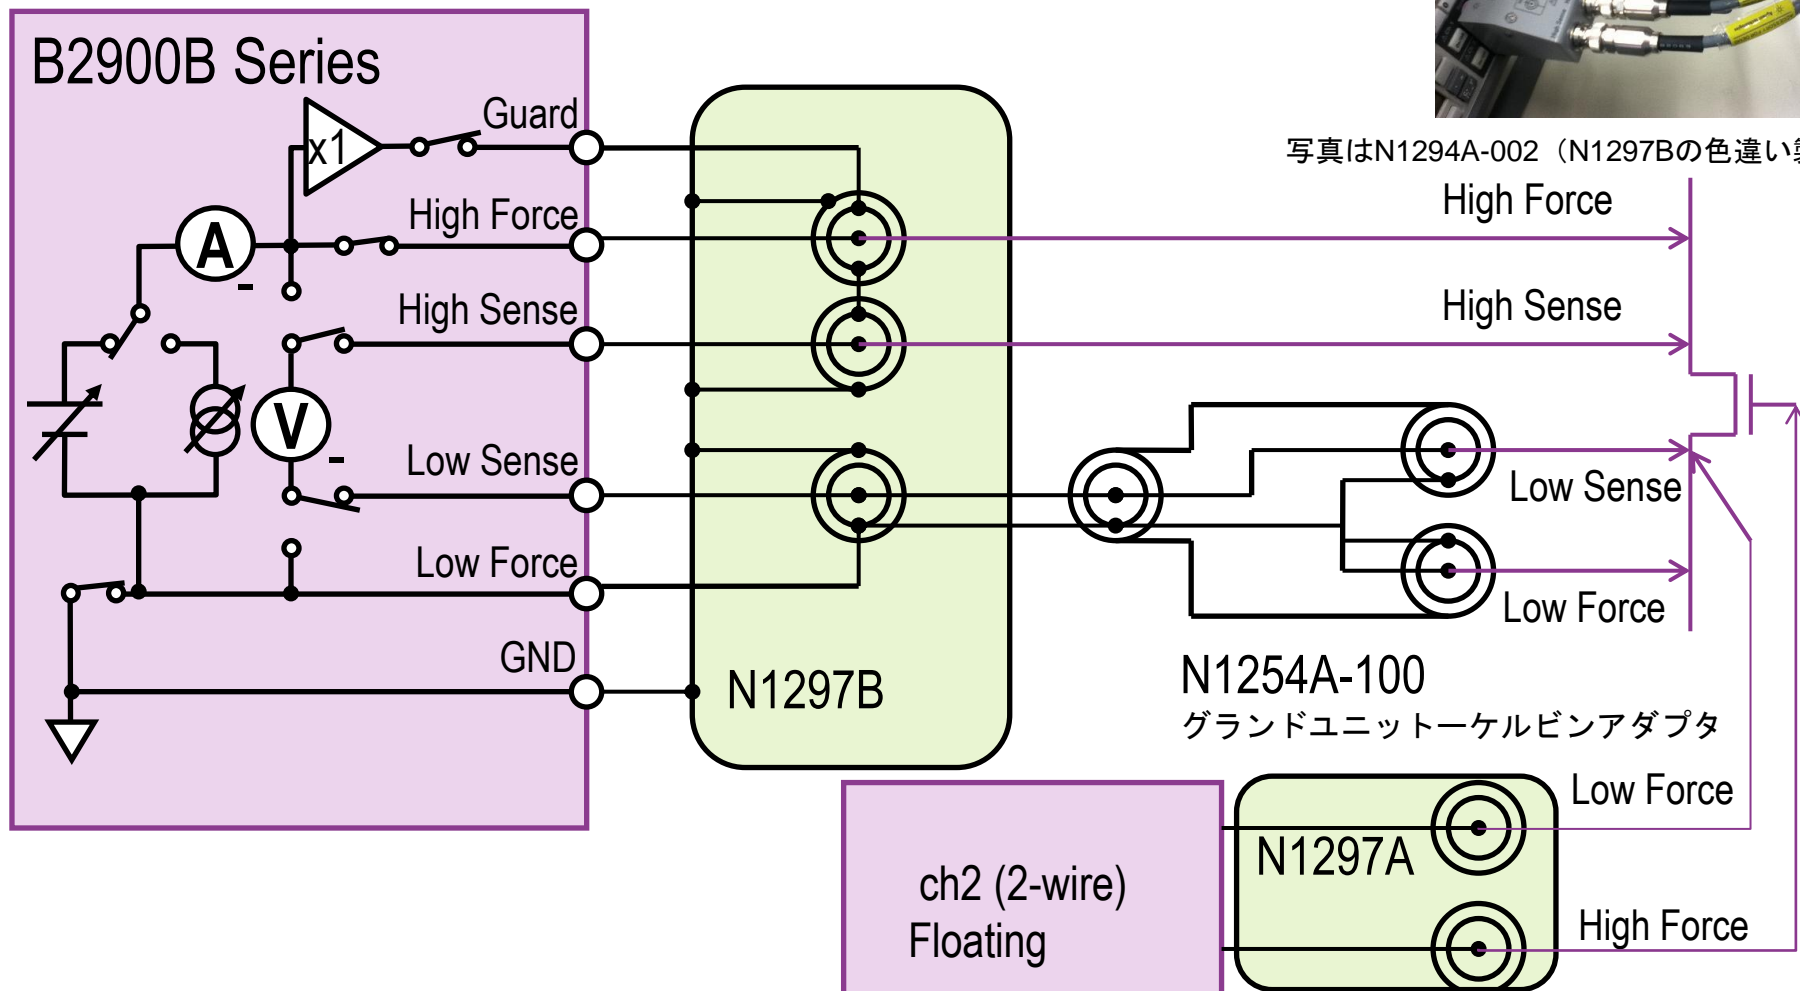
B2900B Series

x1

Guard

High Force

A

-

High Sense

V

-

Low Sense

Low Force

GND

N1297B

写真はN1294A-002（N1297Bの色違い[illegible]

High Force

High Sense

Low Sense

Low Force

N1254A-100
グランドユニットーケルビンアダプタ

Low Force

N1297A

High Force

ch2 (2-wire)
Floating